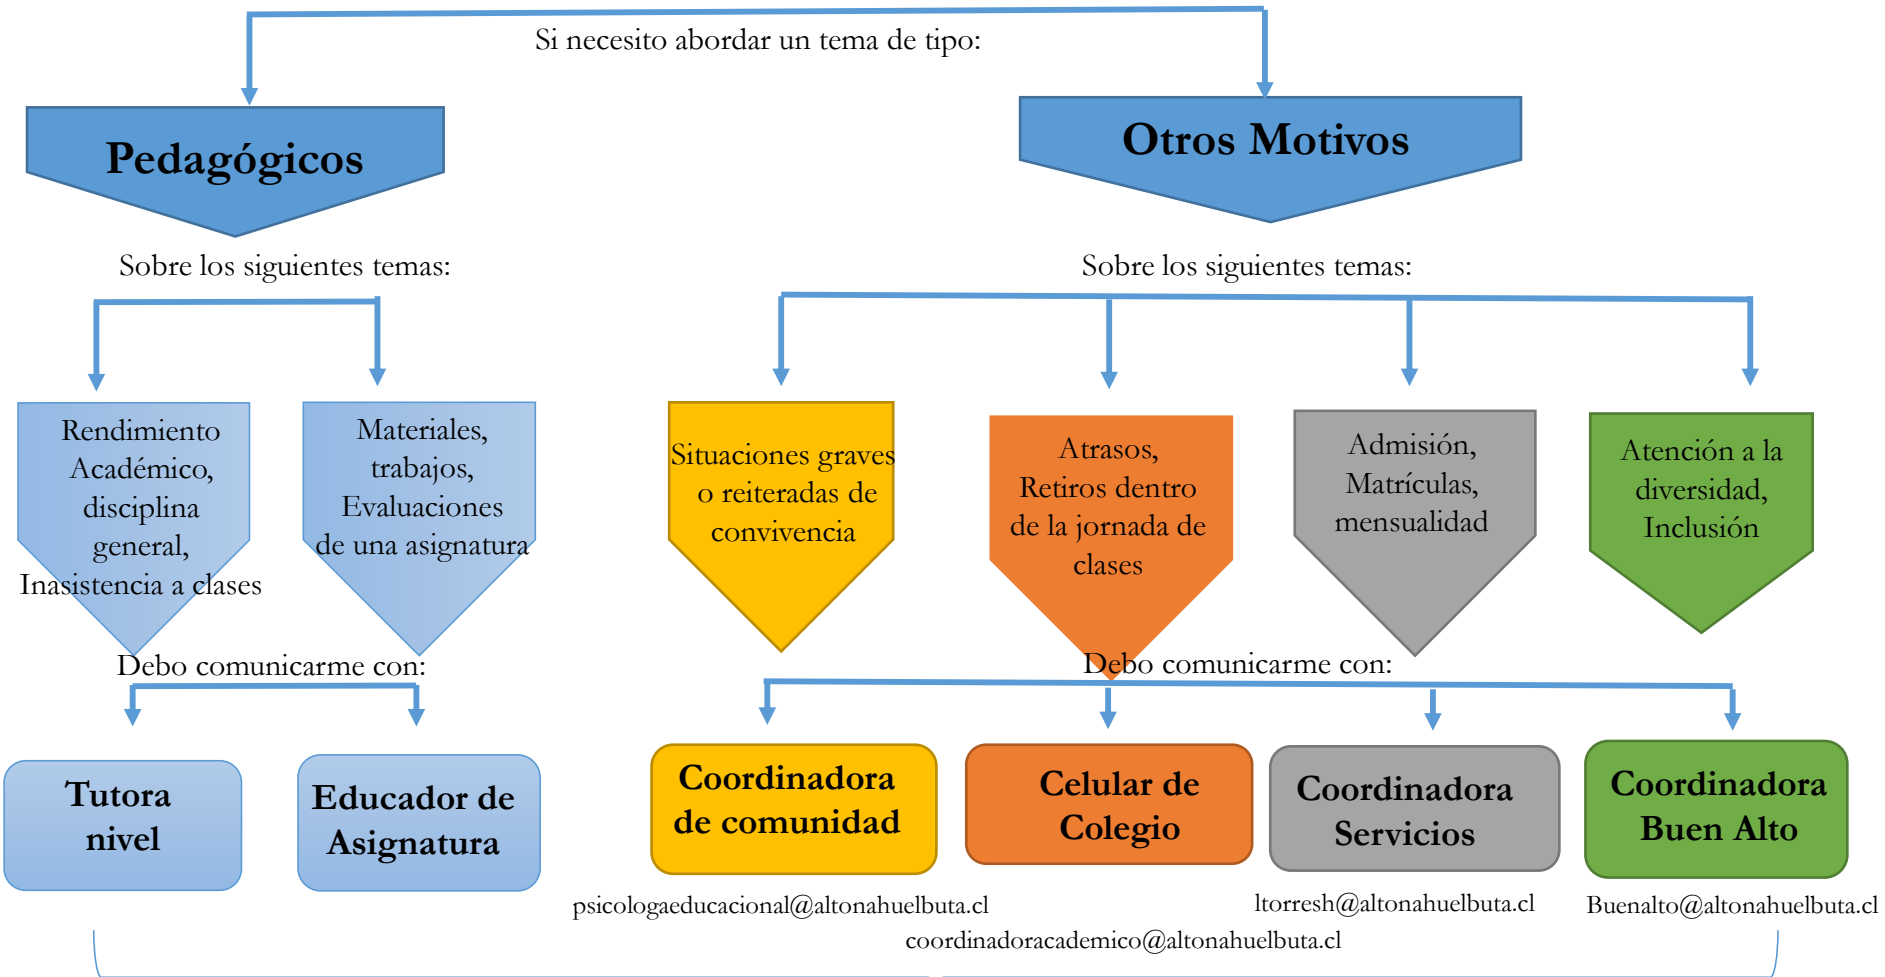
Si necesito abordar un tema de tipo:

Pedagógicos

Otros Motivos

Sobre los siguientes temas:

Sobre los siguientes temas:

Rendimiento Académico, disciplina general, Inasistencia a clases

Materiales, trabajos, Evaluaciones de una asignatura

Situaciones graves o reiteradas de convivencia

Atrasos, Retiros dentro de la jornada de clases

Admisión, Matrículas, mensualidad

Atención a la diversidad, Inclusión

Debo comunicarme con:

Debo comunicarme con:

Tutora nivel

Educador de Asignatura

Coordinadora de comunidad

Celular de Colegio

Coordinadora Servicios

Coordinadora Buen Alto

psicologaeducacional@altonahuelbuta.cl

ltorresh@altonahuelbuta.cl

Buenalto@altonahuelbuta.cl

coordinadoracademico@altonahuelbuta.cl